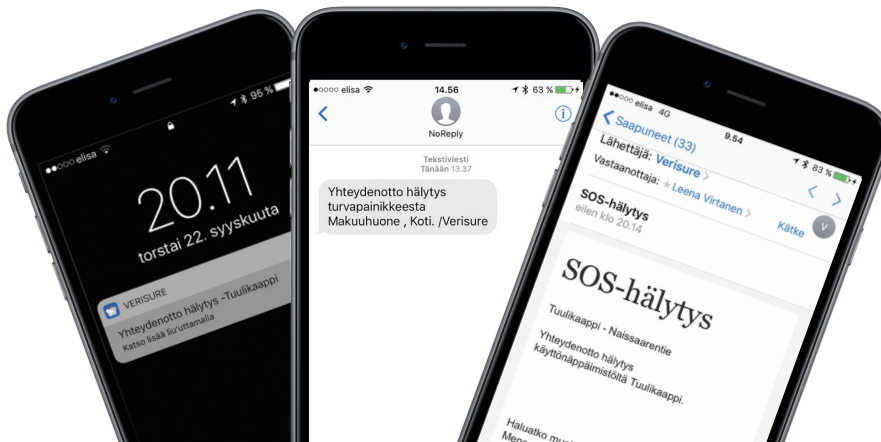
●●○○○ elisa
95 %
20.11
torstai 22. syyskuuta
VERISURE
Yhteydenotto hälytys -Tuulikaappi
Katso lisää liu'uttamalla

●●○○○ elisa
14.56
63 %
NoReply
Tekstiviesti
Tänään 13.37
Yhteydenotto hälytys turvapainikkeesta Makuuhuone , Koti. /Verisure

●●○○○ elisa 4G
9.54
83 %
Saapuneet (33)
Lähettäjä: Verisure
Vastaanottaja: Leena Virtanen
SOS-hälytys
eilen klo 20.14
Kätke
V
SOS-hälytys
Tuulikaappi - Naissaarentie
Yhteydenotto hälytys käyttönäppäimistöltä Tuulikaappi.
Haluatko mu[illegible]
Mene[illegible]